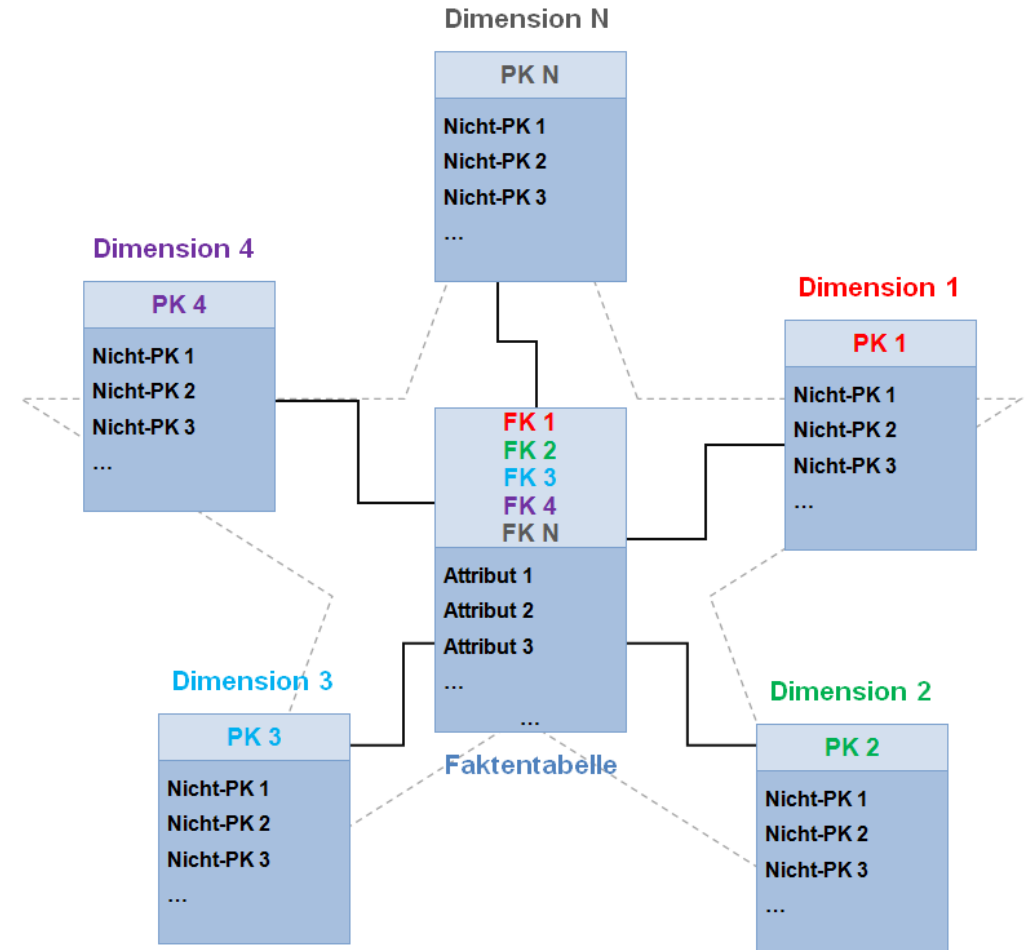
Dimension N

PK N

Nicht-PK 1
Nicht-PK 2
Nicht-PK 3
…

Dimension 4

PK 4

Nicht-PK 1
Nicht-PK 2
Nicht-PK 3
…

Dimension 1

PK 1

Nicht-PK 1
Nicht-PK 2
Nicht-PK 3
…

FK 1
FK 2
FK 3
FK 4
FK N

Attribut 1
Attribut 2
Attribut 3
…
…

Faktentabelle

Dimension 3

PK 3

Nicht-PK 1
Nicht-PK 2
Nicht-PK 3
…

Dimension 2

PK 2

Nicht-PK 1
Nicht-PK 2
Nicht-PK 3
…